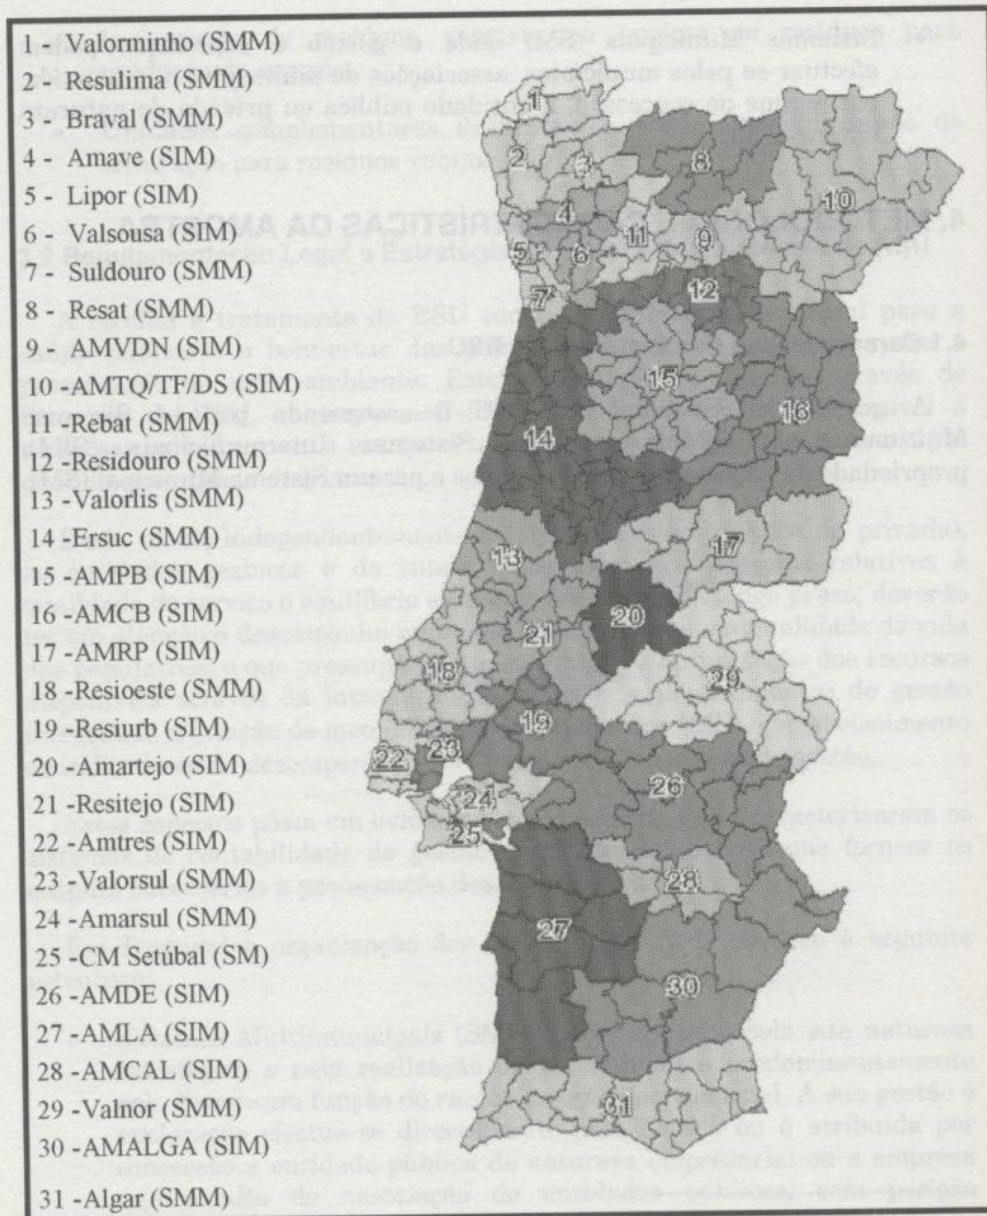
1 - Valorminho (SMM)
2 - Resulima (SMM)
3 - Braval (SMM)
4 - Amave (SIM)
5 - Lipor (SIM)
6 - Valsousa (SIM)
7 - Suldouro (SMM)
8 - Resat (SMM)
9 - AMVDN (SIM)
10 - AMTQ/TF/DS (SIM)
11 - Rebat (SMM)
12 - Residouro (SMM)
13 - Valorlis (SMM)
14 - Ersuc (SMM)
15 - AMPB (SIM)
16 - AMCB (SIM)
17 - AMRP (SIM)
18 - Resioeste (SMM)
19 - Resiurb (SIM)
20 - Amartejo (SIM)
21 - Resitejo (SIM)
22 - Amtres (SIM)
23 - Valorsul (SMM)
24 - Amarsul (SMM)
25 - CM Setúbal (SM)
26 - AMDE (SIM)
27 - AMLA (SIM)
28 - AMCAL (SIM)
29 - Valnor (SMM)
30 - AMALGA (SIM)
31 - Algar (SMM)

1
2
3
4
5
6
7
8
9
10
11
12
13
14
15
16
17
18
19
20
21
22
23
24
25
26
27
28
29
30
31